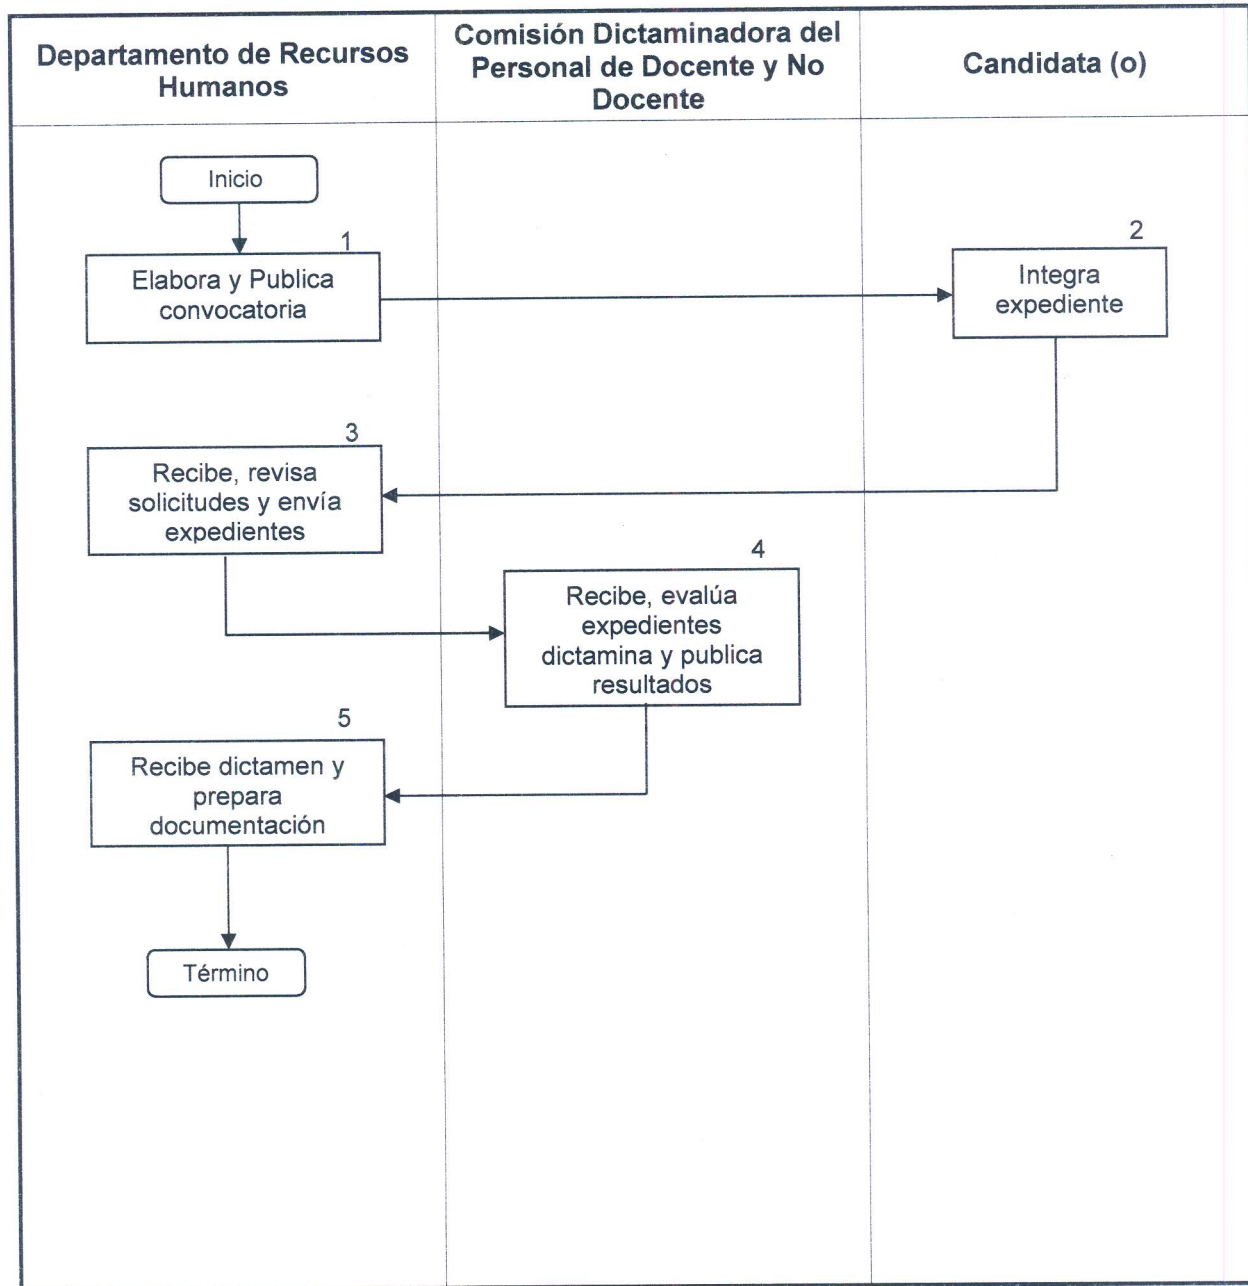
Departamento de Recursos Humanos

Comisión Dictaminadora del Personal de Docente y No Docente

Candidata (o)

Inicio

1
Elabora y Publica convocatoria

2
Integra expediente

3
Recibe, revisa solicitudes y envía expedientes

4
Recibe, evalúa expedientes dictamina y publica resultados

5
Recibe dictamen y prepara documentación

Término